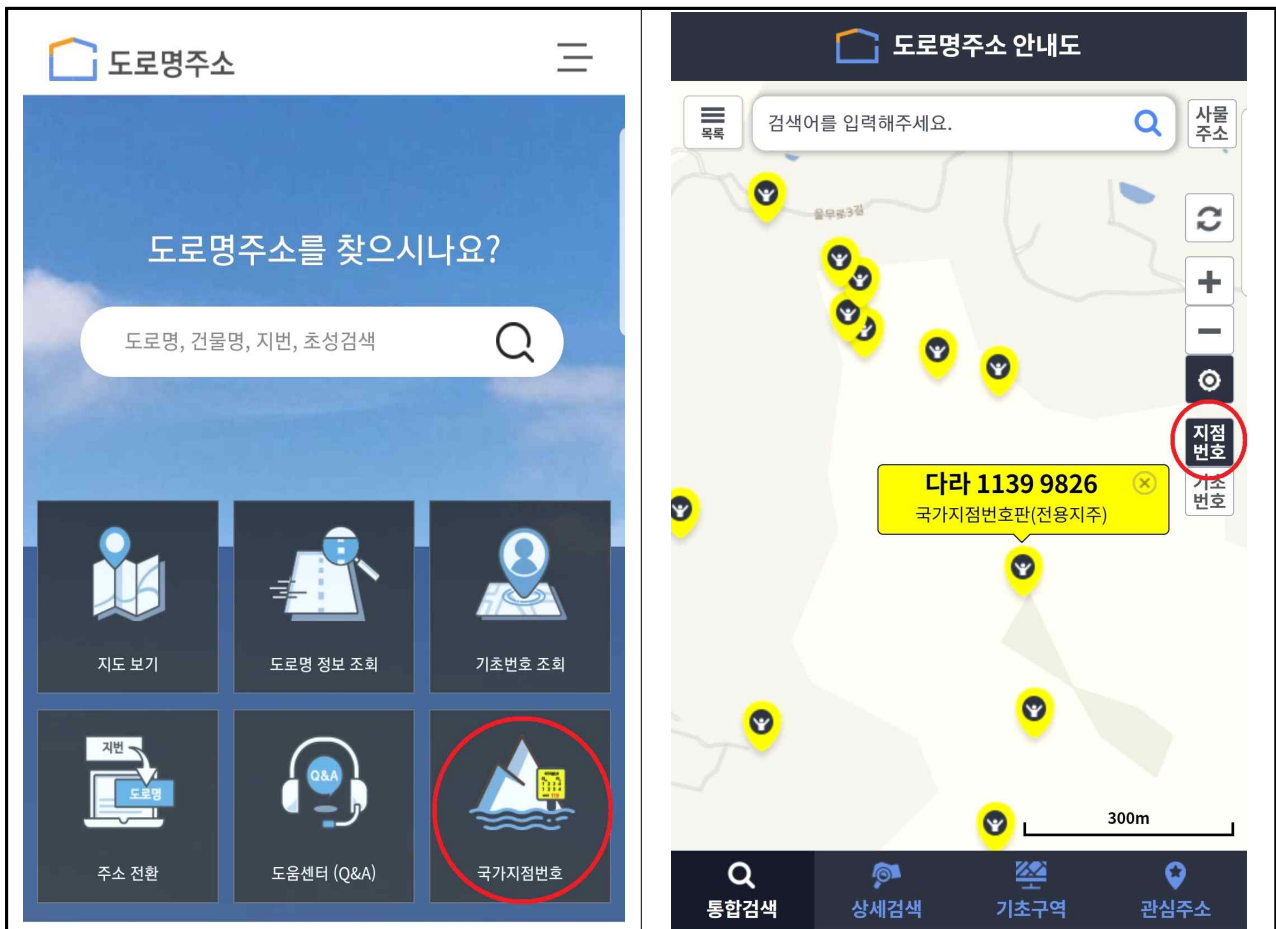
도로명주소

도로명주소를 찾으시나요?

도로명, 건물명, 지번, 초성검색

지도 보기

도로명 정보 조회

기초번호 조회

지번

도로명

주소 전환

Q&A

도움센터 (Q&A)

국가지점번호

도로명주소 안내도

목록

검색어를 입력해주세요.

사물 주소

지점 번호

기초 번호

다라 1139 9826

국가지점번호판(전용지주)

300m

통합검색

상세검색

기초구역

관심주소